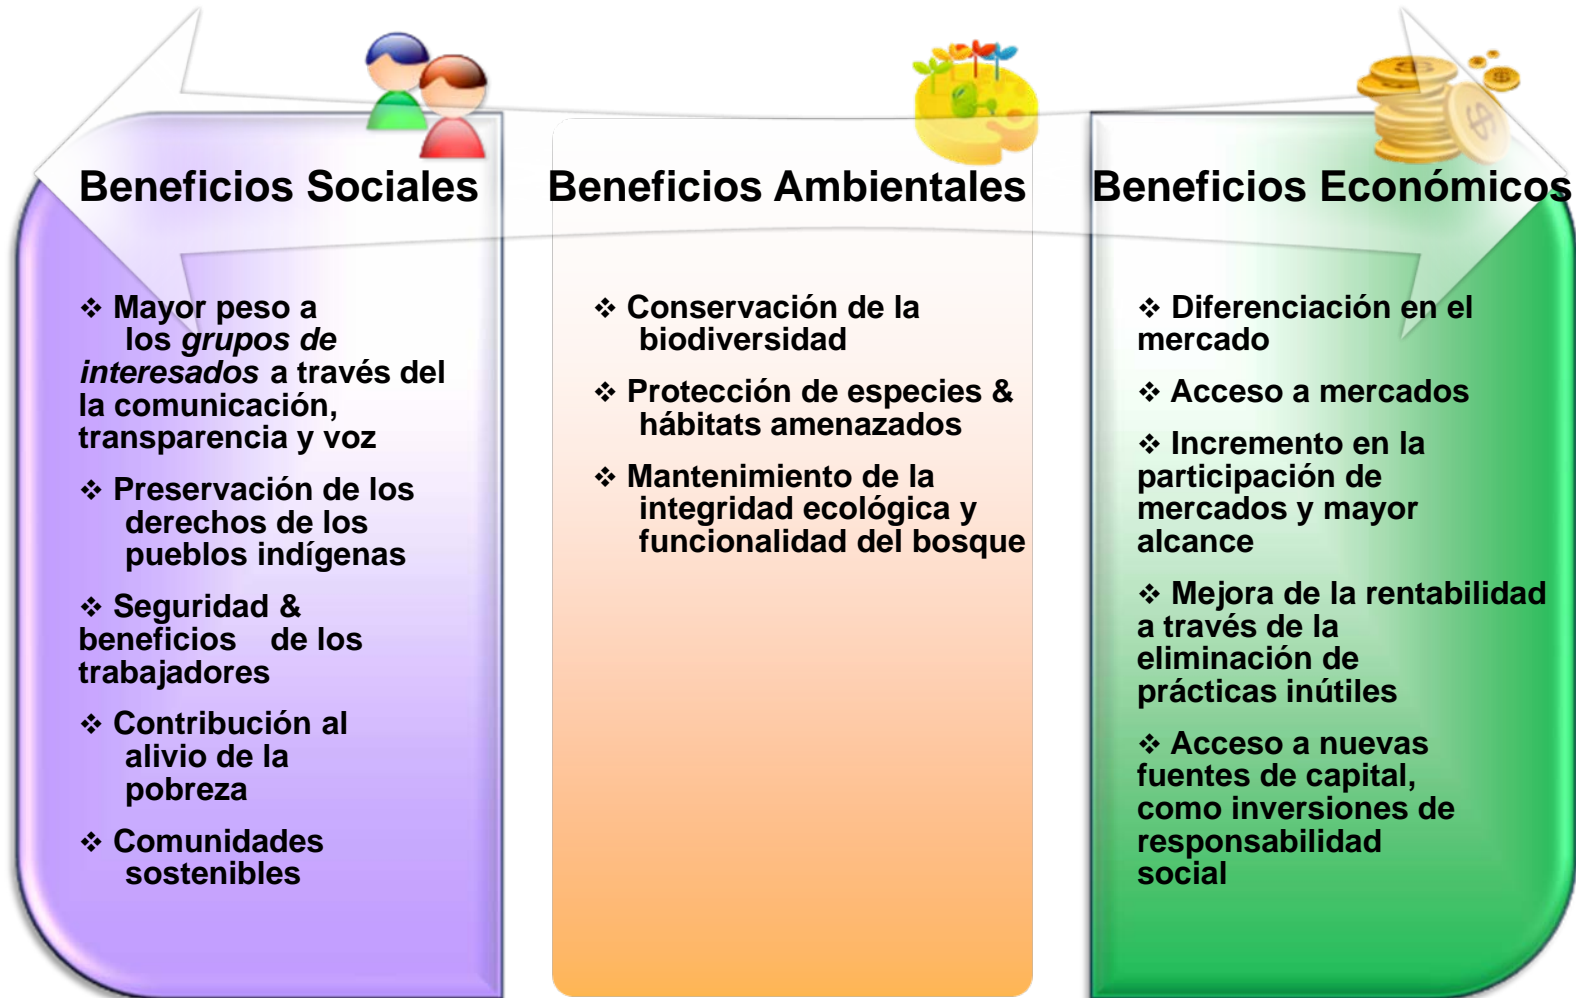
Beneficios Sociales

❖ Mayor peso a los *grupos de interesados* a través del la comunicación, transparencia y voz

❖ Preservación de los derechos de los pueblos indígenas

❖ Seguridad & beneficios de los trabajadores

❖ Contribución al alivio de la pobreza

❖ Comunidades sostenibles

Beneficios Ambientales

❖ Conservación de la biodiversidad

❖ Protección de especies & hábitats amenazados

❖ Mantenimiento de la integridad ecológica y funcionalidad del bosque

Beneficios Económicos

❖ Diferenciación en el mercado

❖ Acceso a mercados

❖ Incremento en la participación de mercados y mayor alcance

❖ Mejora de la rentabilidad a través de la eliminación de prácticas inútiles

❖ Acceso a nuevas fuentes de capital, como inversiones de responsabilidad social